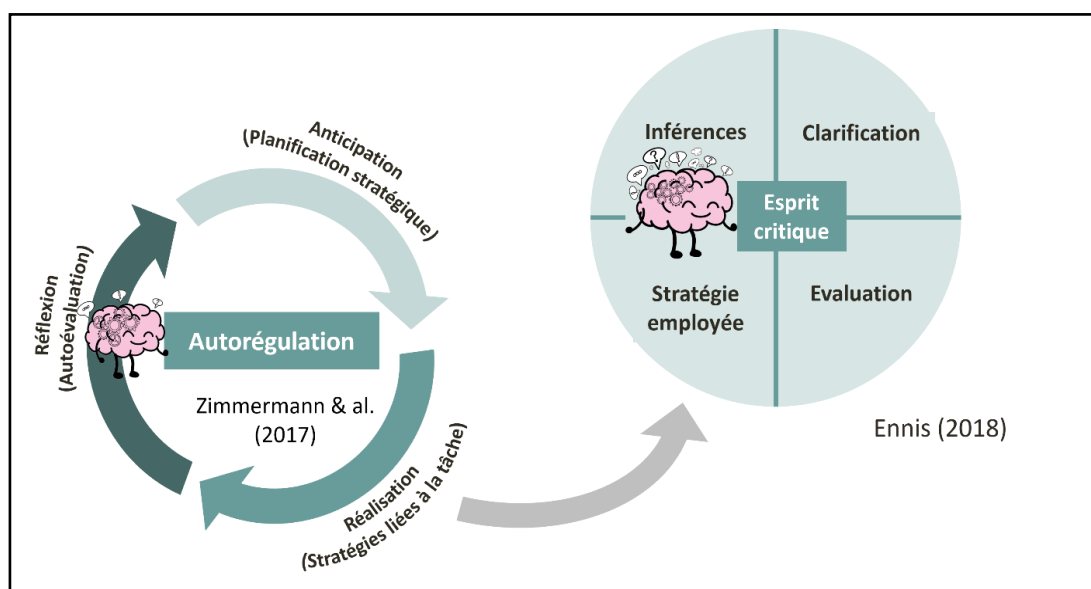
Anticipation
(Planification stratégique)

Réflexion
(Autoévaluation)

Autorégulation

Zimmermann & al.
(2017)

Réalisation
(Stratégies liées à la tâche)

Inférences

Clarification

Esprit critique

Stratégie employée

Evaluation

Ennis (2018)